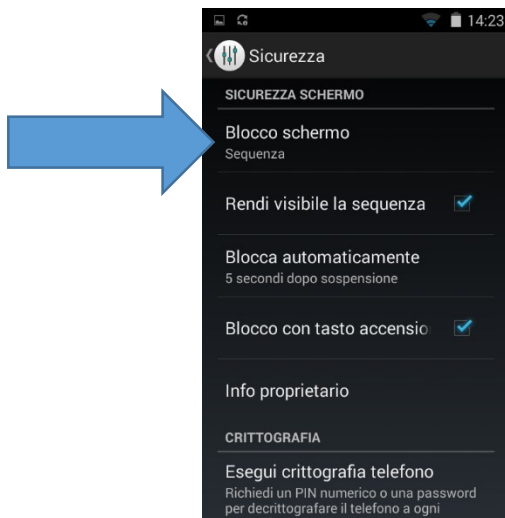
14:23

Sicurezza

SICUREZZA SCHERMO

Blocco schermo
Sequenza

Rendi visibile la sequenza

Blocca automaticamente
5 secondi dopo sospensione

Blocco con tasto accensio

Info proprietario

CRITTOGRAFIA

Esegui crittografia telefono
Richiedi un PIN numerico o una password per decrittografare il telefono a ogni